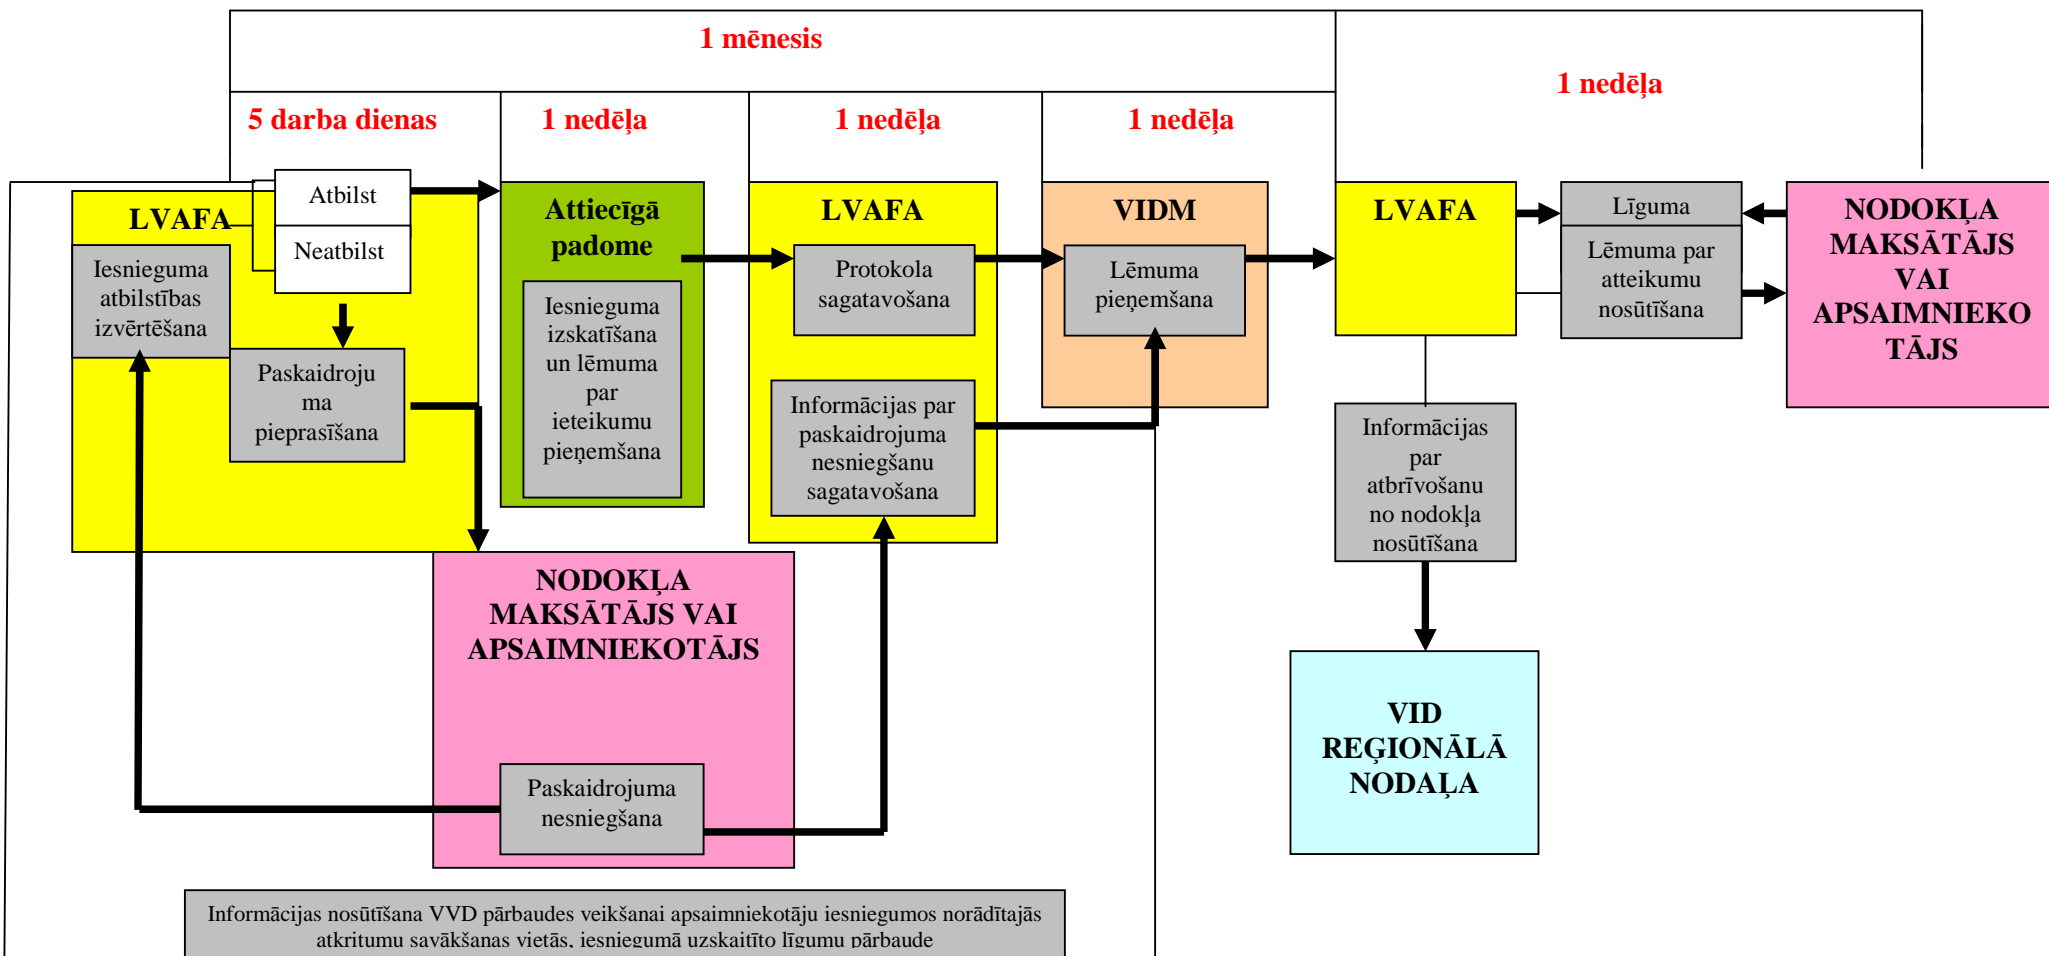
1 mēnesis

1 nedēļa

5 darba dienas

1 nedēļa

1 nedēļa

1 nedēļa

LVAFA

Atbilst

Neatbilst

Iesnieguma atbilstības izvērtēšana

Paskaidrojuma pieprasīšana

Attiecīgā padome

Iesnieguma izskatīšana un lēmuma par ieteikumu pieņemšana

LVAFA

Protokola sagatavošana

Informācijas par paskaidrojuma nesniegšanu sagatavošana

VIDM

Lēmuma pieņemšana

LVAFA

Līguma

Lēmuma par atteikumu nosūtīšana

NODOKĻA MAKSĀTĀJS VAI APSAIMNIEKOTĀJS

Informācijas par atbrīvošanu no nodokļa nosūtīšana

VID REĢIONĀLĀ NODAĻA

NODOKĻA MAKSĀTĀJS VAI APSAIMNIEKOTĀJS

Paskaidrojuma nesniegšana

Informācijas nosūtīšana VVD pārbaudes veikšanai apsaimniekotāju iesniegumos norādītajās atkritumu savākšanas vietās, iesniegumā uzskaitīto līgumu pārbaude